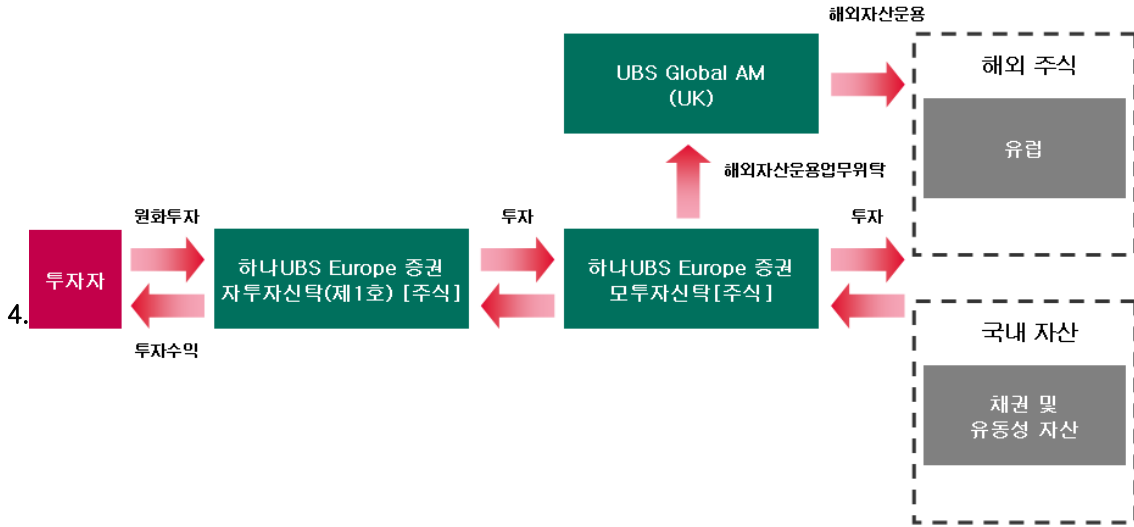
해외자산운용

UBS Global AM
(UK)

해외 주식

유럽

해외자산운용업무위탁

원화투자

투자

투자

투자자

4.

하나UBS Europe 증권
자투자신탁(제1호) [주식]

하나UBS Europe 증권
모투자신탁[주식]

투자수익

국내 자산

채권 및
유동성 자산